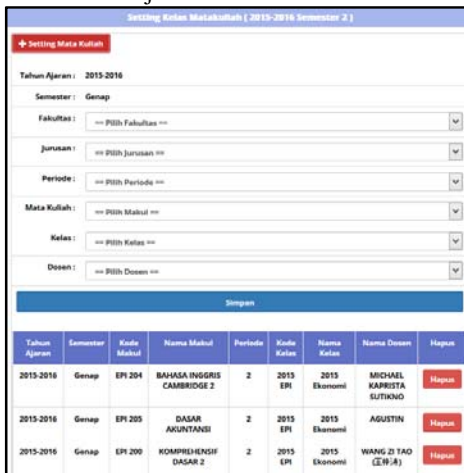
Setting Kelas Matakuliah ( 2015-2016 Semester 2 )

+ Setting Mata Kuliah

Tahun Ajaran : 2015-2016

Semester : Genap

Fakultas : == Pilih Fakultas ==

Jurusan : == Pilih Jurusan ==

Periode : == Pilih Periode ==

Mata Kuliah : == Pilih Makul ==

Kelas : == Pilih Kelas ==

Dosen : == Pilih Dosen ==

Simpan

| Tahun Ajaran | Semester | Kode Makul | Nama Makul | Periode | Kode Kelas | Nama Kelas | Nama Dosen | Hapus |
|---|---|---|---|---|---|---|---|---|
| 2015-2016 | Genap | EPI 204 | BAHASA INGGRIS CAMBRIDGE 2 | 2 | 2015 EPI | 2015 Ekonomi | MICHAEL KAPRISTA SUTIKNO | Hapus |
| 2015-2016 | Genap | EPI 205 | DASAR AKUNTANSI | 2 | 2015 EPI | 2015 Ekonomi | AGUSTIN | Hapus |
| 2015-2016 | Genap | EPI 200 | KOMPREHENSIF DASAR 2 | 2 | 2015 EPI | 2015 Ekonomi | WANG ZI TAO ([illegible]) | Hapus |